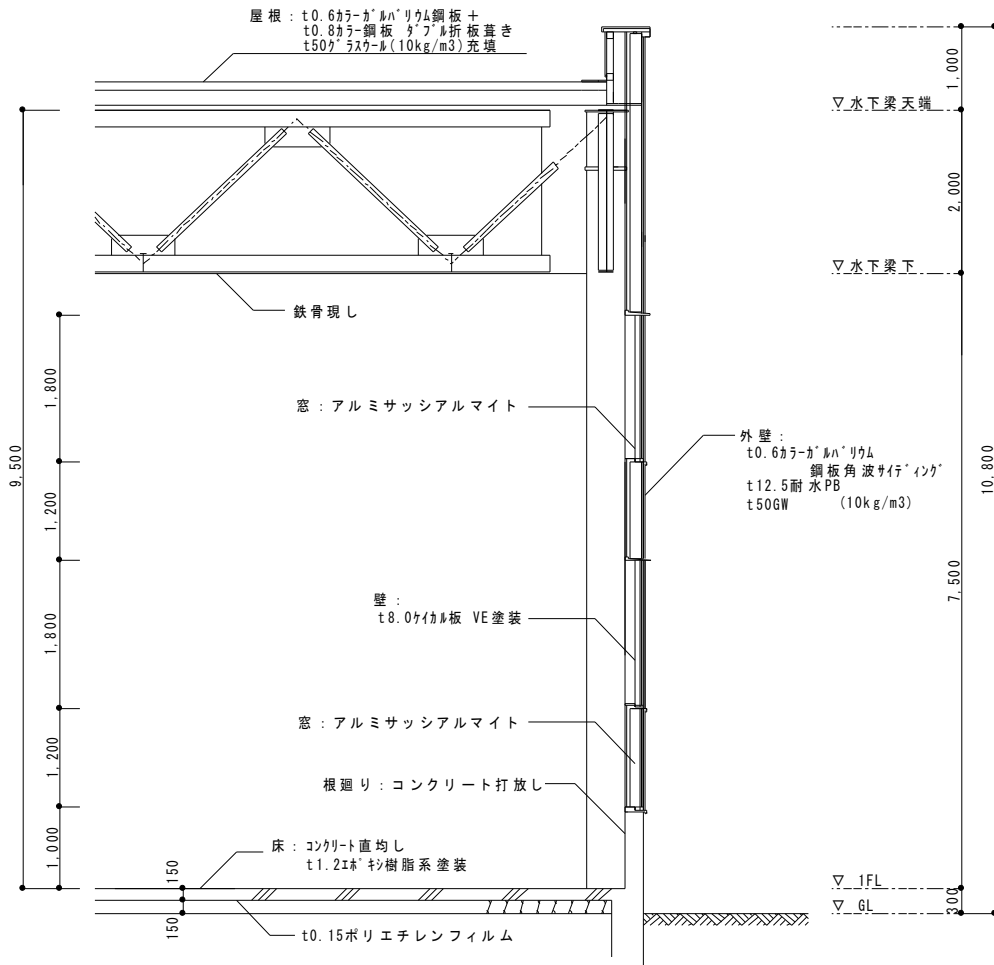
屋根：t0.6ｶﾗｰｶﾞﾙﾊﾞﾘｳﾑ鋼板＋
t0.8ｶﾗｰ鋼板 ﾀﾞﾌﾞﾙ折板葺き
t50ｸﾞﾗｽｳｰﾙ(10kg/m3)充填

1,000
▽水下梁天端
2,000
▽水下梁下

鉄骨現し

9,500
1,800
1,200
1,800
1,200
1,000

窓：アルミサッシアルマイト

外壁：
t0.6ｶﾗｰｶﾞﾙﾊﾞﾘｳﾑ
鋼板角波ｻｲﾃﾞｨﾝｸﾞ
t12.5耐水PB
t50GW (10kg/m3)

10,800
7,500

壁：
t8.0ｹｲｶﾙ板 VE塗装

窓：アルミサッシアルマイト

根廻り：コンクリート打放し

床：ｺﾝｸﾘｰﾄ直均し
t1.2ｴﾎﾟｷｼ樹脂系塗装

150
150

▽ 1FL
▽ GL
300

t0.15ポリエチレンフィルム